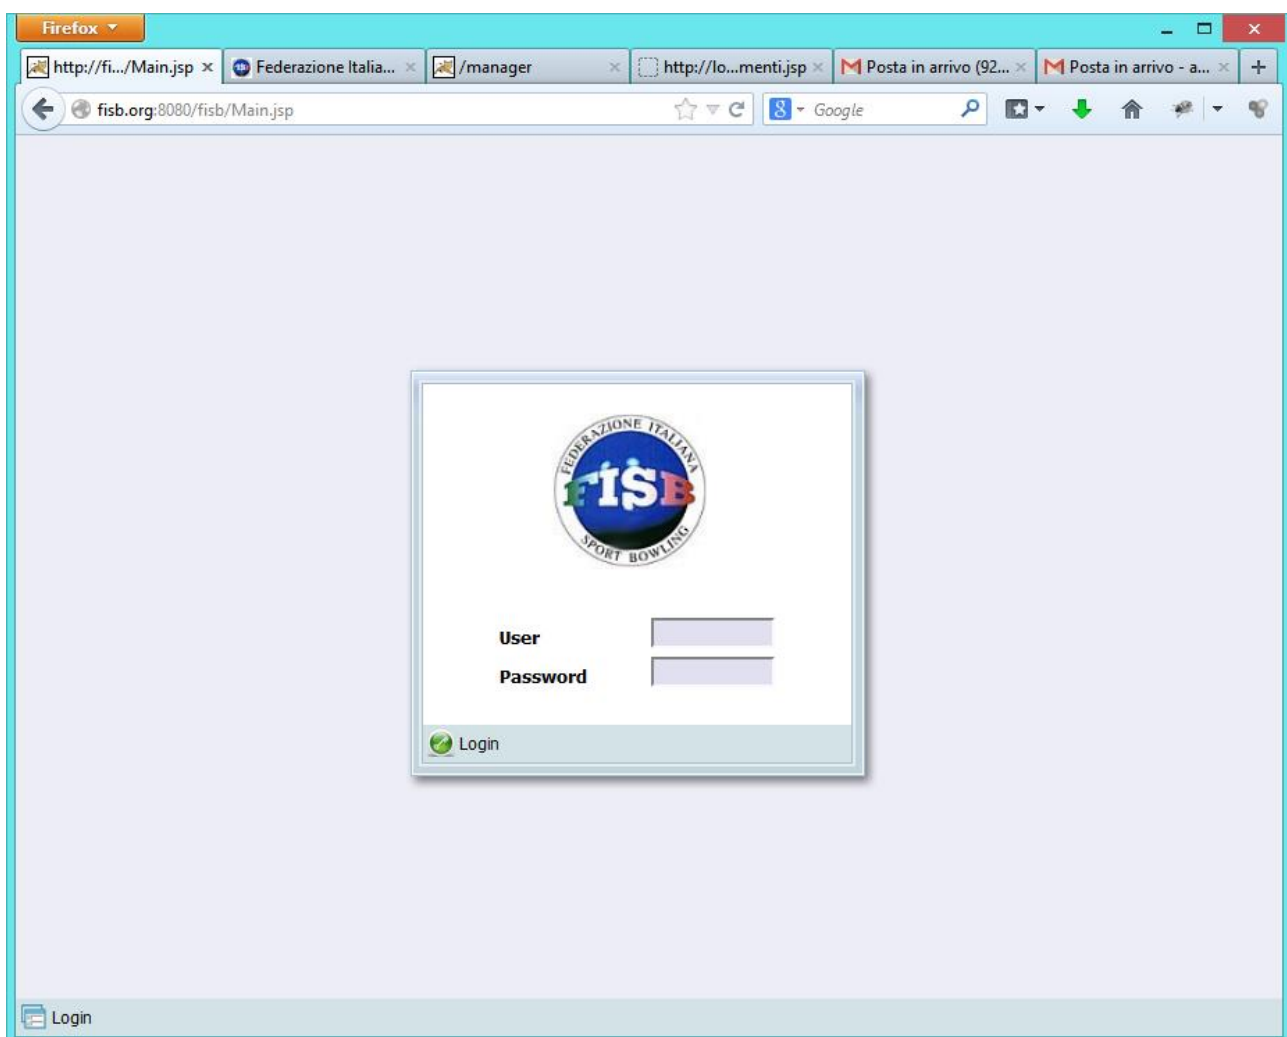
Firefox

http://fi.../Main.jsp ×
Federazione Italia... ×
/manager ×
http://lo...menti.jsp ×
Posta in arrivo (92... ×
Posta in arrivo - a... ×
+

fisb.org:8080/fisb/Main.jsp

Google

FEDERAZIONE ITALIANA
FISB
SPORT BOWLING

User
Password

Login

Login